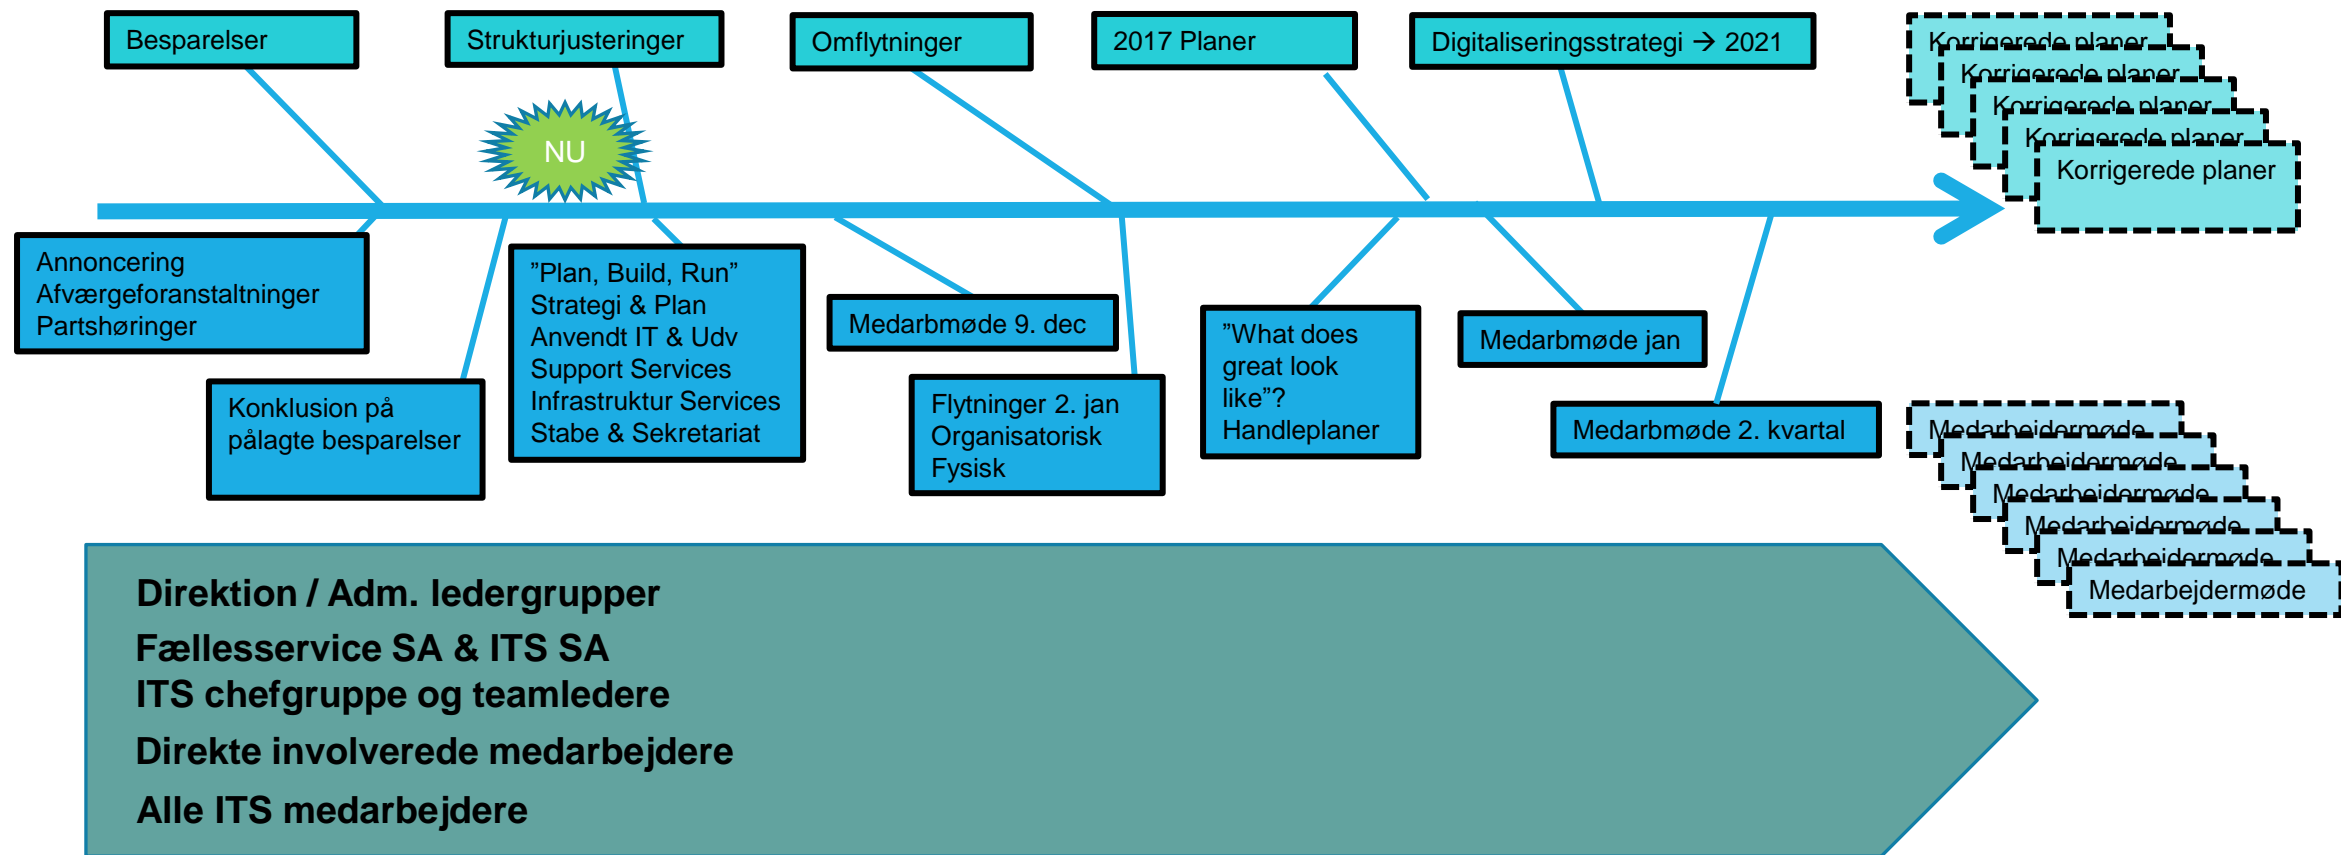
Besparelser

Strukturjusteringer

Omflytninger

2017 Planer

Digitaliseringsstrategi → 2021

Korrigerede planer

Korrigerede planer

Korrigerede planer

Korrigerede planer

Korrigerede planer

NU

Annoncering
Afværgeforanstaltninger
Partshøringer

Konklusion på pålagte besparelser

”Plan, Build, Run”
Strategi & Plan
Anvendt IT & Udv
Support Services
Infrastruktur Services
Stabe & Sekretariat

Medarbmøde 9. dec

Flytninger 2. jan
Organisatorisk
Fysisk

”What does great look like”?
Handleplaner

Medarbmøde jan

Medarbmøde 2. kvartal

Medarbejdermøde

Medarbejdermøde

Medarbejdermøde

Medarbejdermøde

Medarbejdermøde

Medarbejdermøde

Direktion / Adm. ledergrupper
Fællesservice SA & ITS SA
ITS chefgruppe og teamledere
Direkte involverede medarbejdere
Alle ITS medarbejdere